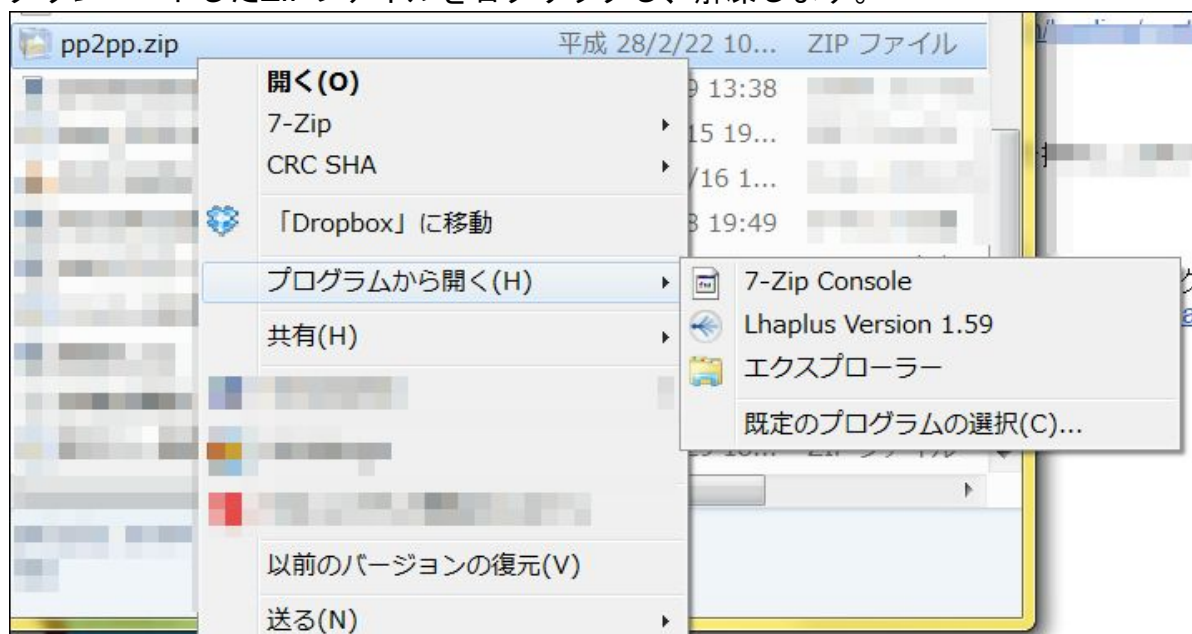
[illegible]

pp2pp.zip

平成 28/2/22 10...

ZIP ファイル

開く(O)

7-Zip

CRC SHA

「Dropbox」に移動

プログラムから開く(H)

共有(H)

以前のバージョンの復元(V)

送る(N)

9 13:38

15 19...

/16 1...

3 19:49

7-Zip Console

Lhaplus Version 1.59

エクスプローラー

既定のプログラムの選択(C)...